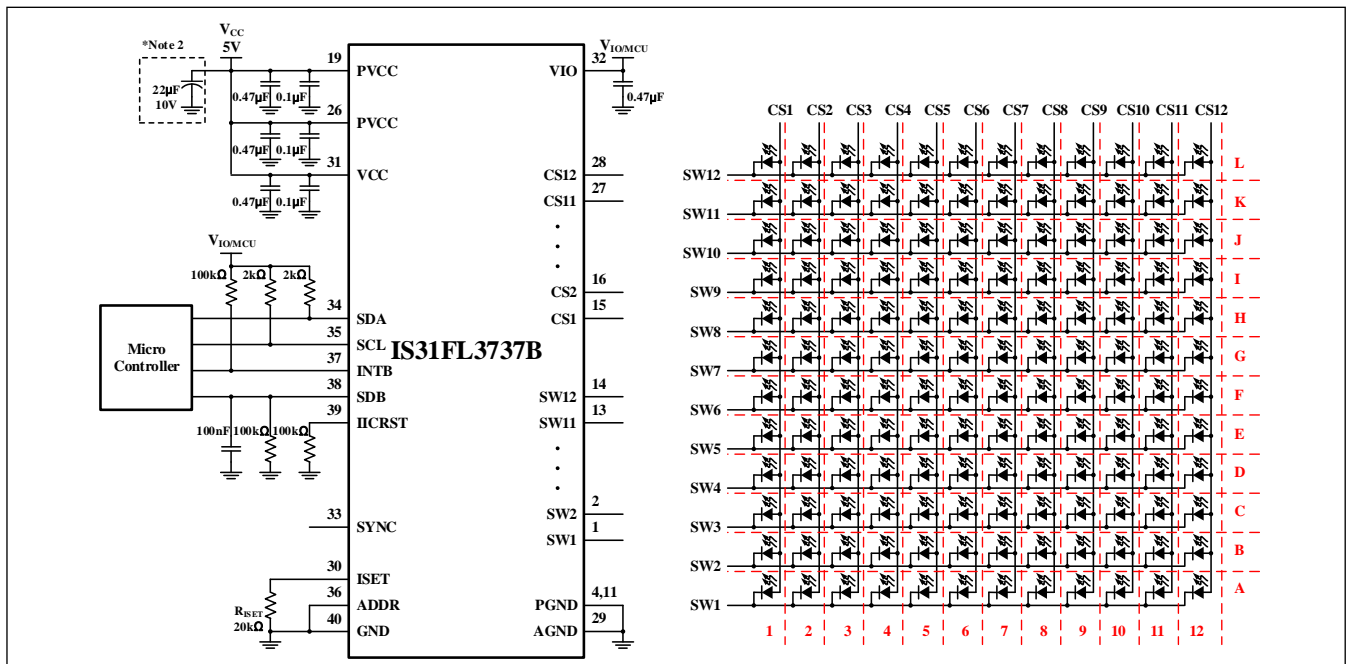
*Note 2
$V_{CC}$
5V
22µF
10V
0.47µF 0.1µF
0.47µF 0.1µF
0.47µF 0.1µF
19 PVCC
26 PVCC
31 VCC
$V_{IO/MCU}$
100kΩ 2kΩ 2kΩ
Micro Controller
34 SDA
35 SCL
37 INTB
38 SDB
39 IICRST
100nF 100kΩ 100kΩ
33 SYNC
30 ISET
36 ADDR
40 GND
$R_{ISET}$
20kΩ
IS31FL3737B
$V_{IO/MCU}$
32 VIO
0.47µF
28 CS12
27 CS11
16 CS2
15 CS1
14 SW12
13 SW11
2 SW2
1 SW1
4,11 PGND
29 AGND

CS1 CS2 CS3 CS4 CS5 CS6 CS7 CS8 CS9 CS10 CS11 CS12
SW12 L
SW11 K
SW10 J
SW9 I
SW8 H
SW7 G
SW6 F
SW5 E
SW4 D
SW3 C
SW2 B
SW1 A
1 2 3 4 5 6 7 8 9 10 11 12